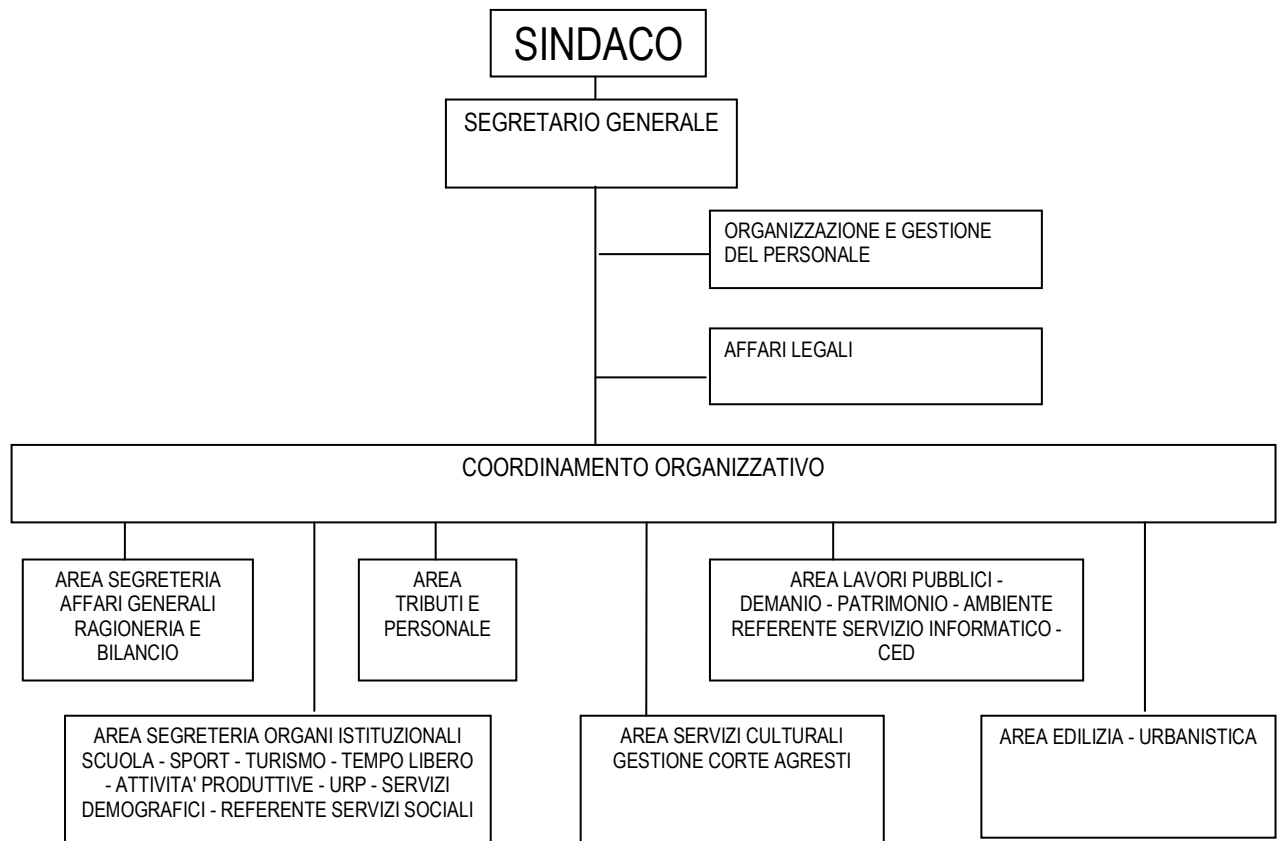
SINDACO

SEGRETARIO GENERALE

ORGANIZZAZIONE E GESTIONE DEL PERSONALE

AFFARI LEGALI

COORDINAMENTO ORGANIZZATIVO

AREA SEGRETERIA AFFARI GENERALI RAGIONERIA E BILANCIO

AREA TRIBUTI E PERSONALE

AREA LAVORI PUBBLICI - DEMANIO - PATRIMONIO - AMBIENTE REFERENTE SERVIZIO INFORMATICO - CED

AREA SEGRETERIA ORGANI ISTITUZIONALI SCUOLA - SPORT - TURISMO - TEMPO LIBERO - ATTIVITA' PRODUTTIVE - URP - SERVIZI DEMOGRAFICI - REFERENTE SERVIZI SOCIALI

AREA SERVIZI CULTURALI GESTIONE CORTE AGRESTI

AREA EDILIZIA - URBANISTICA